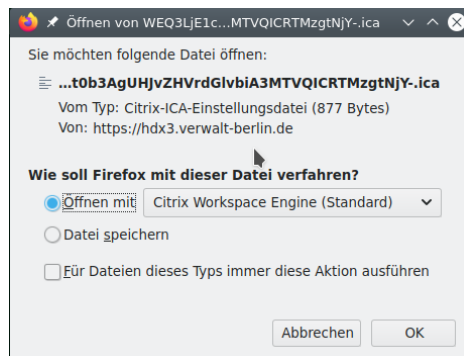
Öffnen von WEQ3LjE1c...MTVQICRTMzgtNjY-.ica

Sie möchten folgende Datei öffnen:

...t0b3AgUHJvZHVrdGlvbiA3MTVQICRTMzgtNjY-.ica

Vom Typ: Citrix-ICA-Einstellungsdatei (877 Bytes)

Von: https://hdx3.verwalt-berlin.de

Wie soll Firefox mit dieser Datei verfahren?

Öffnen mit Citrix Workspace Engine (Standard)

Datei speichern

Für Dateien dieses Typs immer diese Aktion ausführen

Abbrechen OK